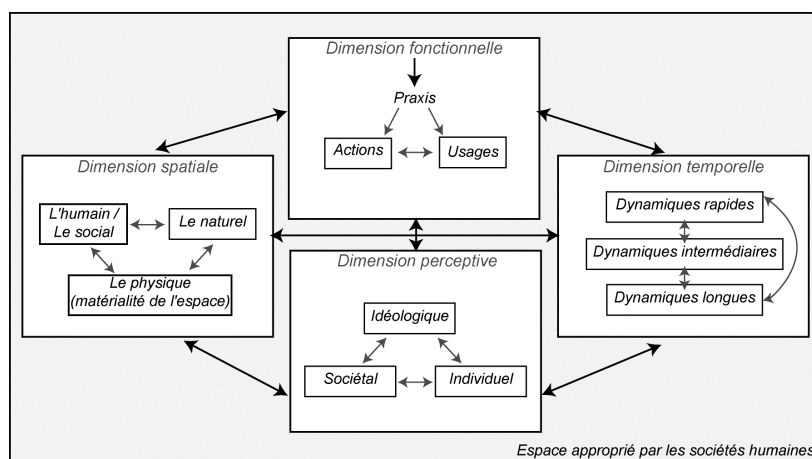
Dimension fonctionnelle

Praxis

Actions

Usages

Dimension spatiale

L'humain / Le social

Le naturel

Le physique (matérialité de l'espace)

Dimension temporelle

Dynamiques rapides

Dynamiques intermédiaires

Dynamiques longues

Dimension perceptive

Idéologique

Sociétal

Individuel

Espace approprié par les sociétés humaines